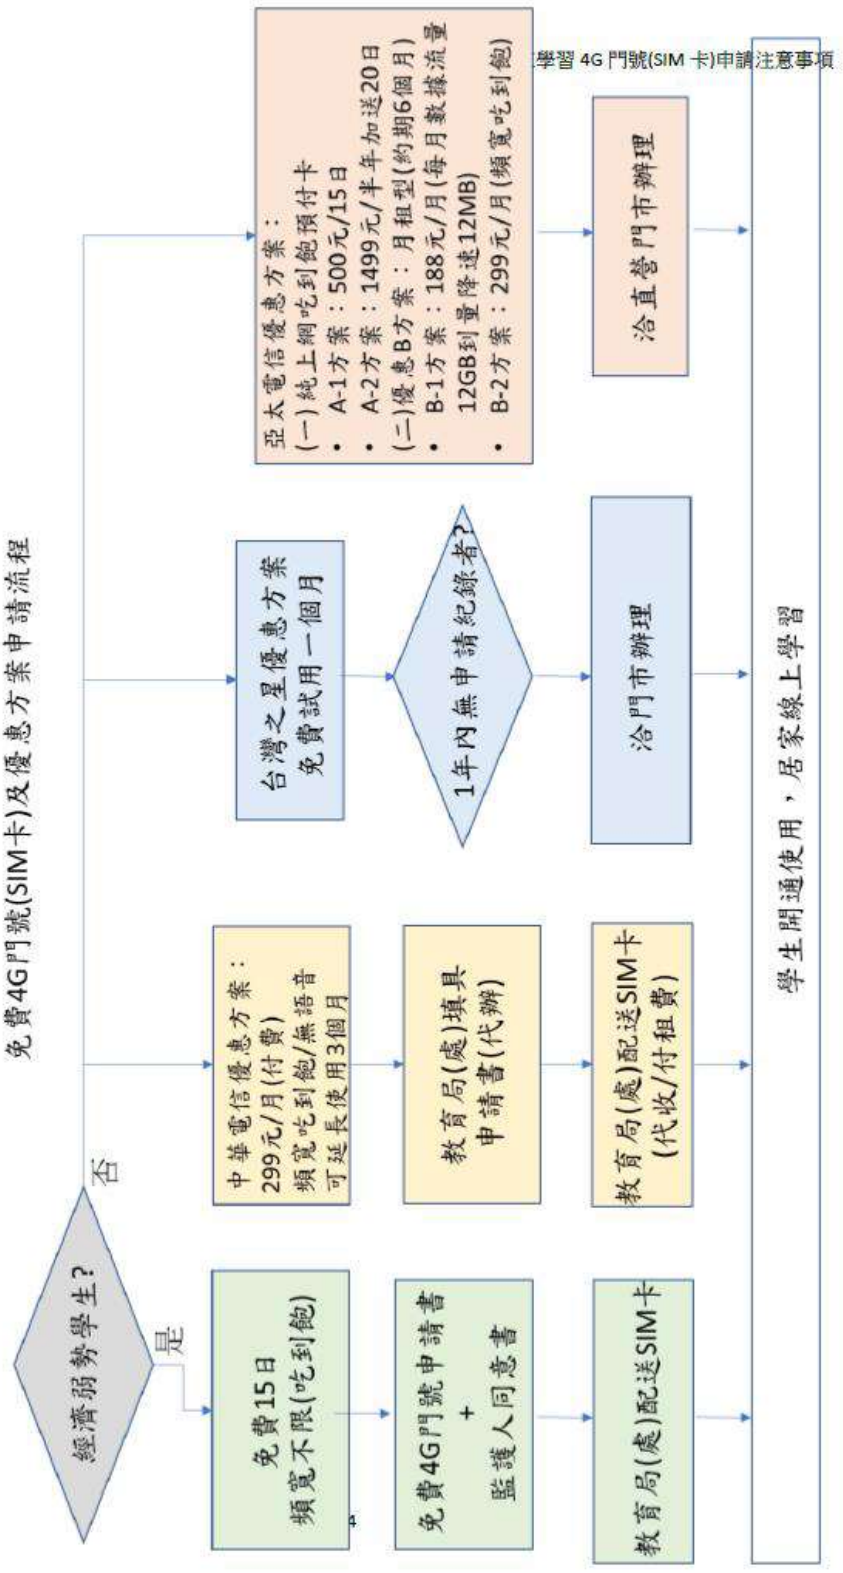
學習 4G 門號(SIM 卡)申請注意事項

免費4G門號(SIM卡)及優惠方案申請流程

經濟弱勢學生？

是

否

免費15日
頻寬不限(吃到飽)

免費4G門號申請書
+
監護人同意書

教育局(處)配送SIM卡

中華電信優惠方案：
299元/月(付費)
頻寬吃到飽/無語音
可延長使用3個月

教育局(處)填具
申請書(代辦)

教育局(處)配送SIM卡
(代收/付租費)

台灣之星優惠方案
免費試用一個月

1年內無申請紀錄者？

洽門市辦理

亞太電信優惠方案：
(一)純上網吃到飽預付卡
• A-1方案：500元/15日
• A-2方案：1499元/半年加送20日
(二)優惠B方案：月租型(約期6個月)
• B-1方案：188元/月(每月數據流量12GB到量降速12MB)
• B-2方案：299元/月(頻寬吃到飽)

洽直營門市辦理

學生開通使用，居家線上學習

4